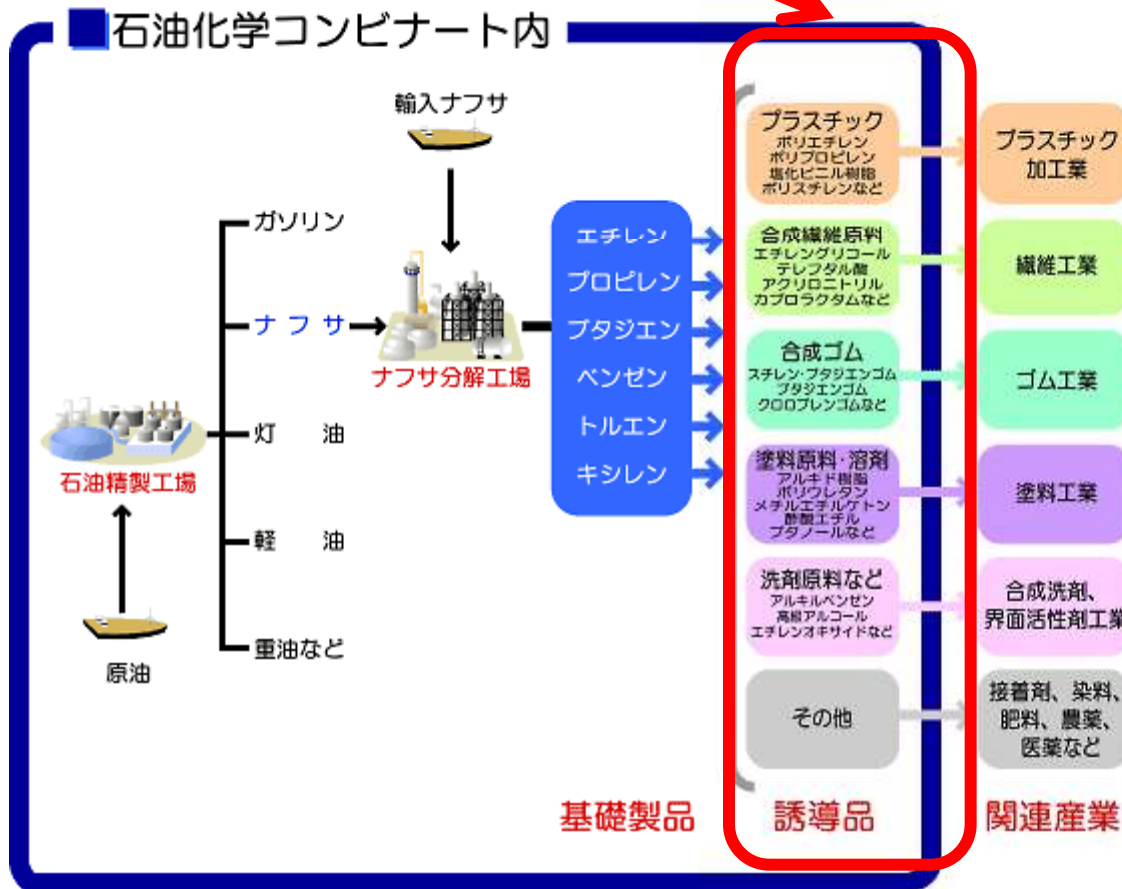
■石油化学コンビナート内

輸入ナフサ

ガソリン

ナフサ

ナフサ分解工場

灯油

石油精製工場

軽油

重油など

原油

エチレン
プロピレン
ブタジエン
ベンゼン
トルエン
キシレン

プラスチック
ポリエチレン
ポリプロピレン
塩化ビニル樹脂
ポリスチレンなど

合成繊維原料
エチレングリコール
テレフタル酸
アクリロニトリル
カプロラクタムなど

合成ゴム
スチレン・ブタジエンゴム
ブタジエンゴム
クロロプレンゴムなど

塗料原料・溶剤
アルキド樹脂
ポリウレタン
メチルエチルケトン
酢酸エチル
ブタノールなど

洗剤原料など
アルキルベンゼン
高級アルコール
エチレンオキサイドなど

その他

プラスチック加工業

繊維工業

ゴム工業

塗料工業

合成洗剤、界面活性剤工業

接着剤、染料、肥料、農薬、医薬など

基礎製品

誘導品

関連産業